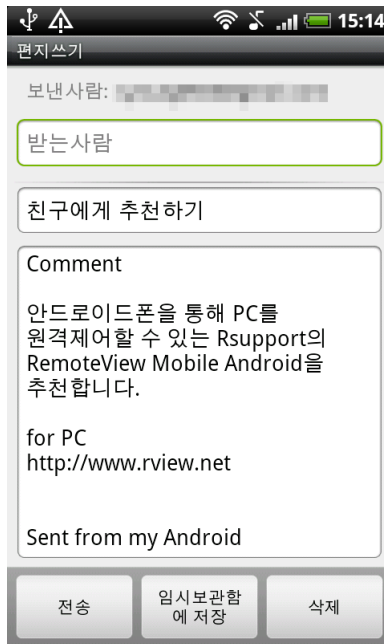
15:14
편지쓰기

보낸사람: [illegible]

받는사람

친구에게 추천하기

Comment

안드로이드폰을 통해 PC를 원격제어할 수 있는 Rsupport의 RemoteView Mobile Android을 추천합니다.

for PC
http://www.rview.net

Sent from my Android

전송

임시보관함에 저장

삭제